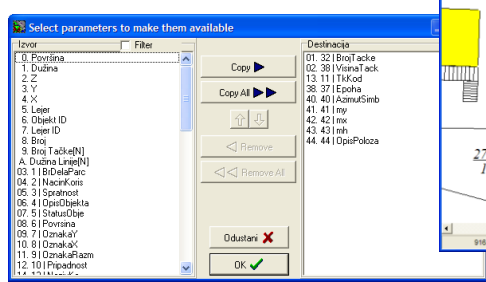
Select parameters to make them available

Izvor
Filter
0. Površina
1. Dužina
2. Z
3. Y
4. X
5. Lejer
6. Objekt ID
7. Lejer ID
8. Broj
9. Broj Tačke[N]
A. Dužina Linije[N]
03. 1 | BrDelaParc
04. 2 | NacinKoris
05. 3 | Spratnost
06. 4 | OpisObjekta
07. 5 | StatusObje
08. 6 | Povrsina
09. 7 | OznakaY
10. 8 | OznakaX
11. 9 | OznakaRazm
12. 10 | Pripadnost
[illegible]

Copy
Copy All
Remove
Remove All
Odustani
OK

Destinacija
01. 32 | BrojTacke
02. 38 | VisinaTack
13. 11 | TkKod
38. 37 | Epoha
40. 40 | AzimutSimb
41. 41 | my
42. 42 | mx
43. 43 | mh
44. 44 | OpisPoloza

27
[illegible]
916